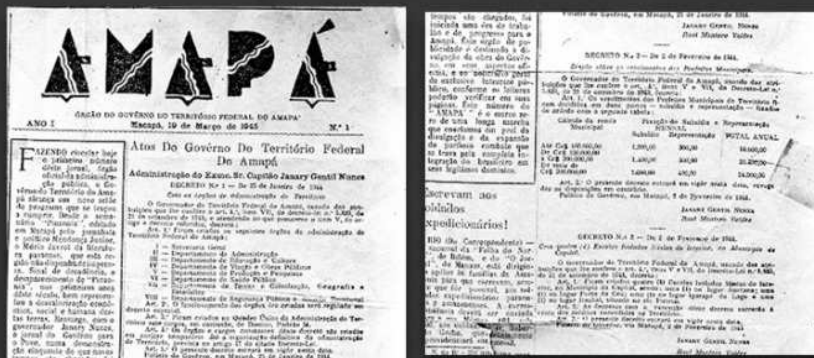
AMAPÁ

ÓRGÃO DO GOVERNO DO TERRITÓRIO FEDERAL DO AMAPÁ

ANO I — Macapá, 19 de Março de 1945 — N.º 1

FAZENDO circular hoje o primeiro número deste jornal, órgão oficial da administração pública, o Governo do Território do Amapá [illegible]

Atos Do Governo Do Território Federal Do Amapá

Administração do Exmo. Sr. Capitão Janary Gentil Nunes

DECRETO N.º 1 — De 25 de Janeiro de 1944

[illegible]

I — Secretaria Geral
II — Departamento de Administração
III — Departamento de Educação e Cultura
IV — Departamento de Saúde
V — Departamento de Viação e Obras Públicas
VI — Departamento de Produção e Pesquisas
VII — Departamento de Terras e Colonização, Geografia e Estatística
VIII — Departamento de Segurança Pública e Guarda Territorial

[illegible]

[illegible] Palácio do Governo, em Macapá, 25 de Janeiro de 1944.

JANARY GENTIL NUNES
Raul Montero Valdez

DECRETO N.º 2 — De 2 de Fevereiro de 1944.

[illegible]

| Nível | Subsídio | Representação | TOTAL ANUAL |
|---|---|---|---|
| Até Cr$ 100.000,00 | 1.200,00 | 300,00 | 18.000,00 |
| De Cr$ 100.000,00 a Cr$ 200.000,00 | 1.500,00 | 500,00 | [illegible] |
| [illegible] | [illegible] | 400,00 | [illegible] |
| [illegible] | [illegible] | 400,00 | 24.000,00 |

Palácio do Governo, em Macapá, 2 de Fevereiro de 1944.

JANARY GENTIL NUNES
Raul Montero Valdez

Escrevam aos soldados expedicionários!

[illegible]

DECRETO N.º 3 — De 2 de Fevereiro de 1944.

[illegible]

Palácio do Governo, em Macapá, 2 de Fevereiro de 1944.

JANARY GENTIL NUNES
Raul Montero Valdez